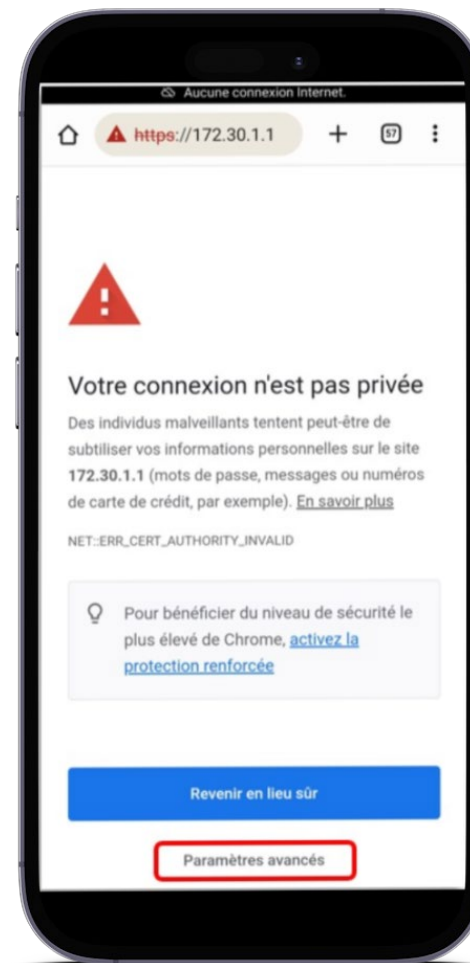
Aucune connexion Internet.

https://172.30.1.1

57

Votre connexion n'est pas privée

Des individus malveillants tentent peut-être de subtiliser vos informations personnelles sur le site **172.30.1.1** (mots de passe, messages ou numéros de carte de crédit, par exemple). En savoir plus

NET::ERR_CERT_AUTHORITY_INVALID

Pour bénéficier du niveau de sécurité le plus élevé de Chrome, activez la protection renforcée

Revenir en lieu sûr

Paramètres avancés